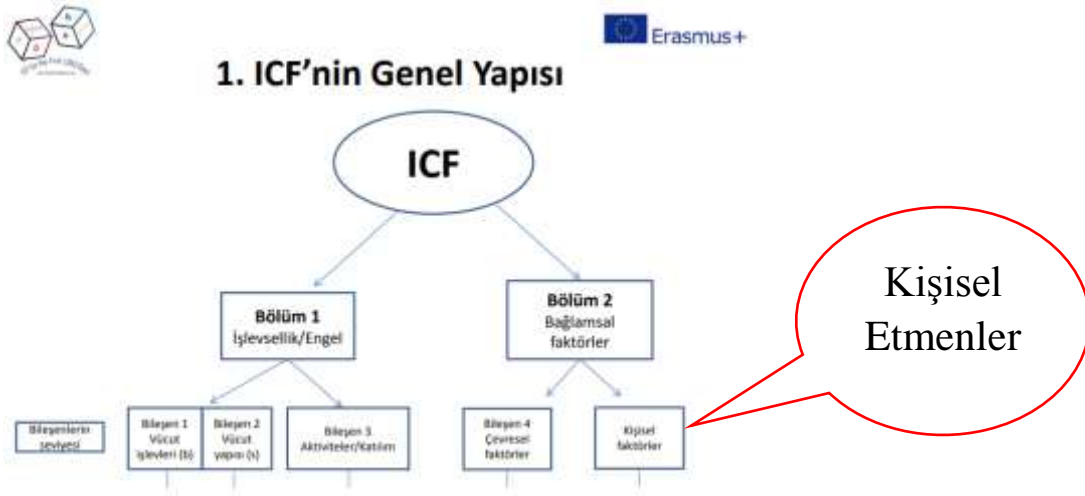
Erasmus+

1. ICF'nin Genel Yapısı

ICF

Bölüm 1
İşlevsellik/Engel

Bölüm 2
Bağlamsal faktörler

Kişisel Etmenler

Bileşenlerin seviyesi

Bileşen 1
Vücut işlevleri (b)

Bileşen 2
Vücut yapısı (s)

Bileşen 3
Aktiviteler/Katılım

Bileşen 4
Çevresel faktörler

Kişisel faktörler